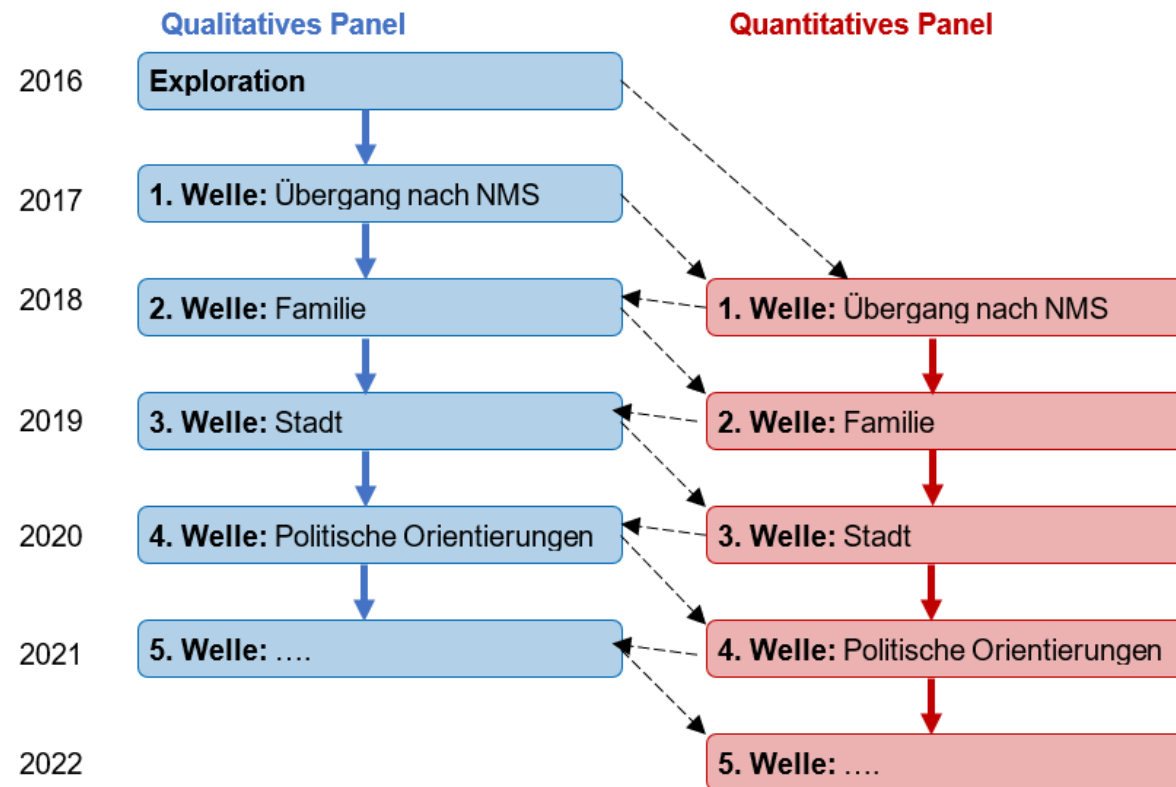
Qualitatives Panel

Quantitatives Panel

2016
Exploration

2017
1. Welle: Übergang nach NMS

2018
2. Welle: Familie
1. Welle: Übergang nach NMS

2019
3. Welle: Stadt
2. Welle: Familie

2020
4. Welle: Politische Orientierungen
3. Welle: Stadt

2021
5. Welle: ….
4. Welle: Politische Orientierungen

2022
5. Welle: ….